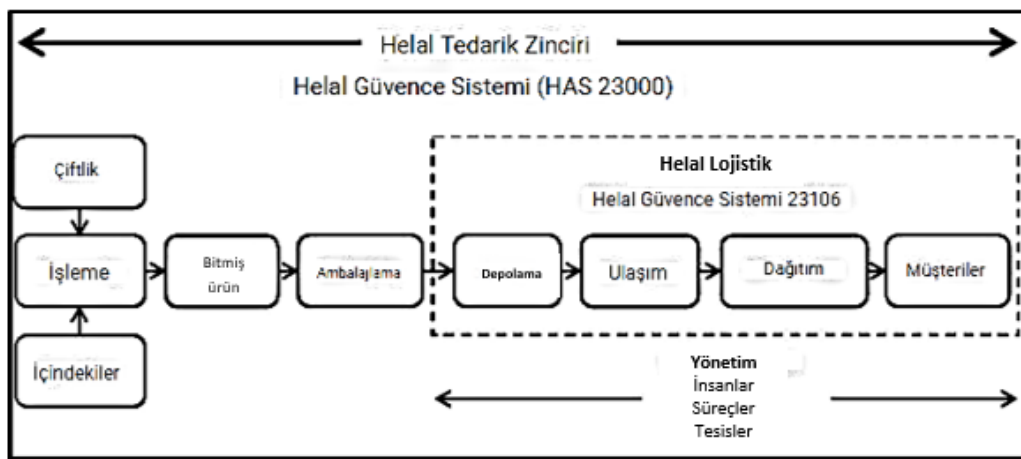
Helal Tedarik Zinciri

Helal Güvence Sistemi (HAS 23000)

Çiftlik

İşleme

İçindekiler

Bitmiş ürün

Ambalajlama

Helal Lojistik

Helal Güvence Sistemi 23106

Depolama

Ulaşım

Dağıtım

Müşteriler

Yönetim
İnsanlar
Süreçler
Tesisler